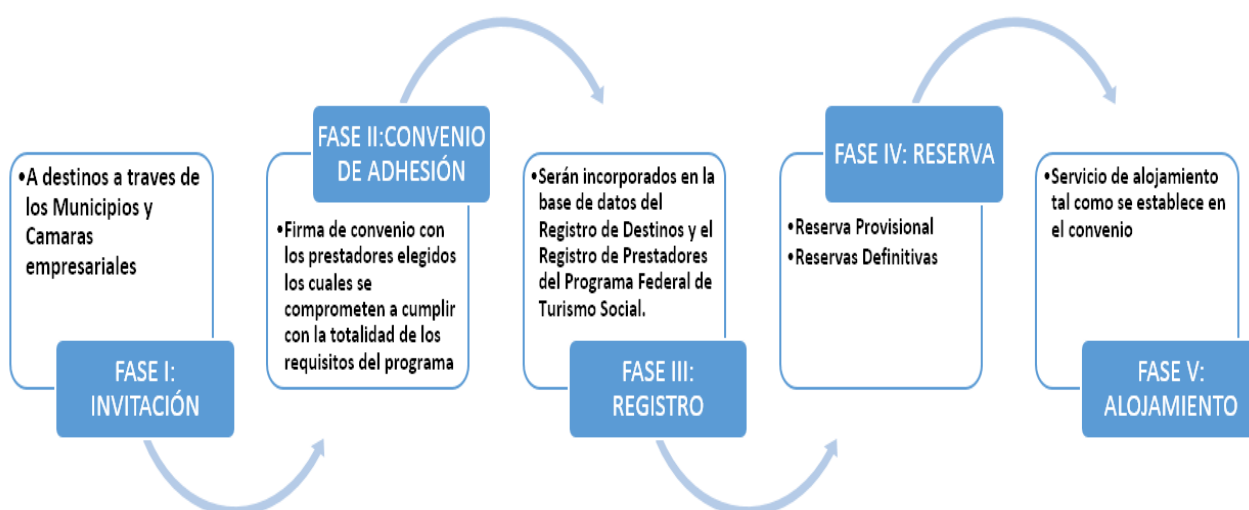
•A destinos a traves de los Municipios y Camaras empresariales

FASE I: INVITACIÓN

FASE II:CONVENIO DE ADHESIÓN

•Firma de convenio con los prestadores elegidos los cuales se comprometen a cumplir con la totalidad de los requisitos del programa

•Serán incorporados en la base de datos del Registro de Destinos y el Registro de Prestadores del Programa Federal de Turismo Social.

FASE III: REGISTRO

FASE IV: RESERVA

•Reserva Provisional
•Reservas Definitivas

•Servicio de alojamiento tal como se establece en el convenio

FASE V: ALOJAMIENTO